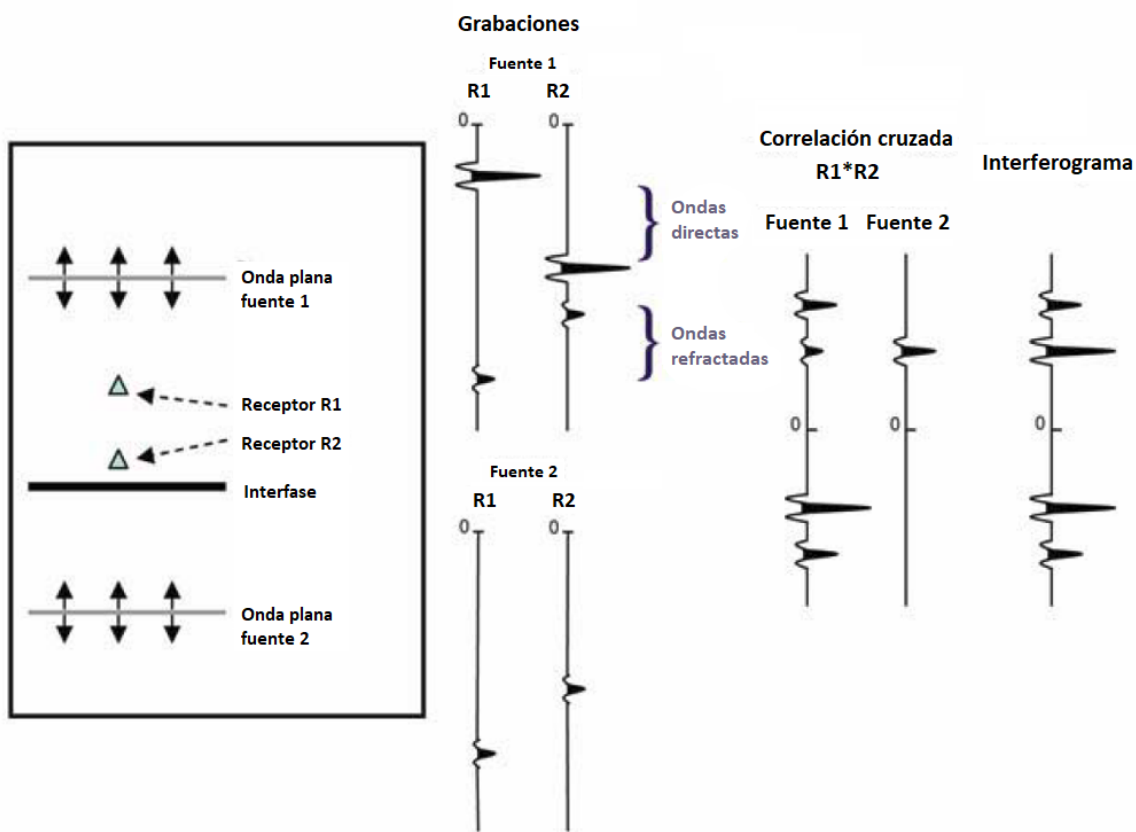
Grabaciones

Fuente 1

R1 R2

0 0

Ondas directas

Ondas refractadas

Onda plana fuente 1

Receptor R1

Receptor R2

Interfase

Onda plana fuente 2

Fuente 2

R1 R2

0 0

Correlación cruzada R1*R2

Fuente 1 Fuente 2

0 0

Interferograma

0